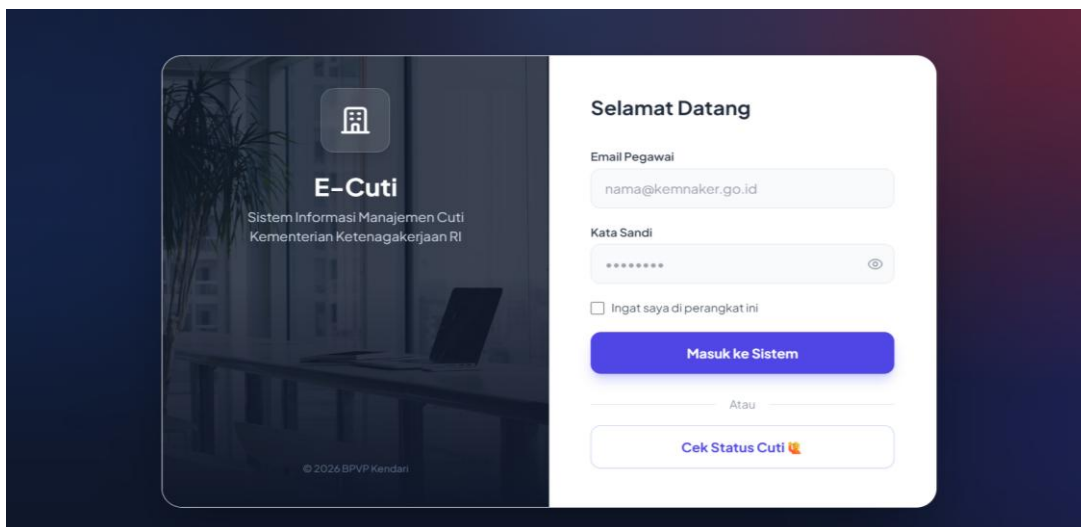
E-Cuti

Sistem Informasi Manajemen Cuti Kementerian Ketenagakerjaan RI

© 2026 BPVP Kendari

Selamat Datang

Email Pegawai

nama@kemnaker.go.id

Kata Sandi

••••••••

Ingat saya di perangkat ini

Masuk ke Sistem

Atau

Cek Status Cuti